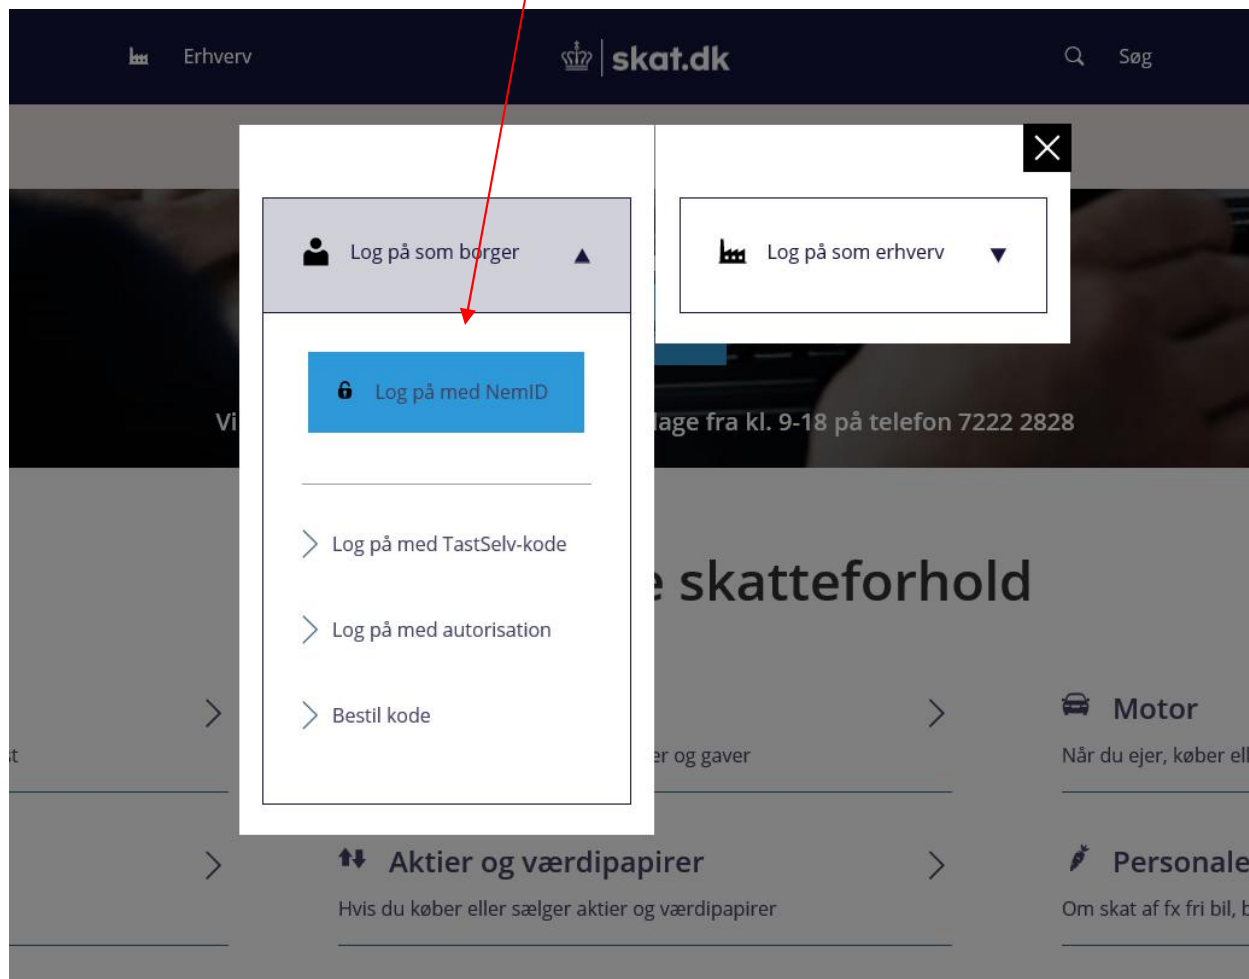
Erhverv

skat.dk

Søg

Log på som borger

Log på som erhverv

Log på med NemID

Vi

lage fra kl. 9-18 på telefon 7222 2828

Log på med TastSelv-kode

skatteforhold

Log på med autorisation

Bestil kode

t

er og gaver

Motor

Når du ejer, køber ell

Aktier og værdipapirer

Hvis du køber eller sælger aktier og værdipapirer

Personale

Om skat af fx fri bil, b